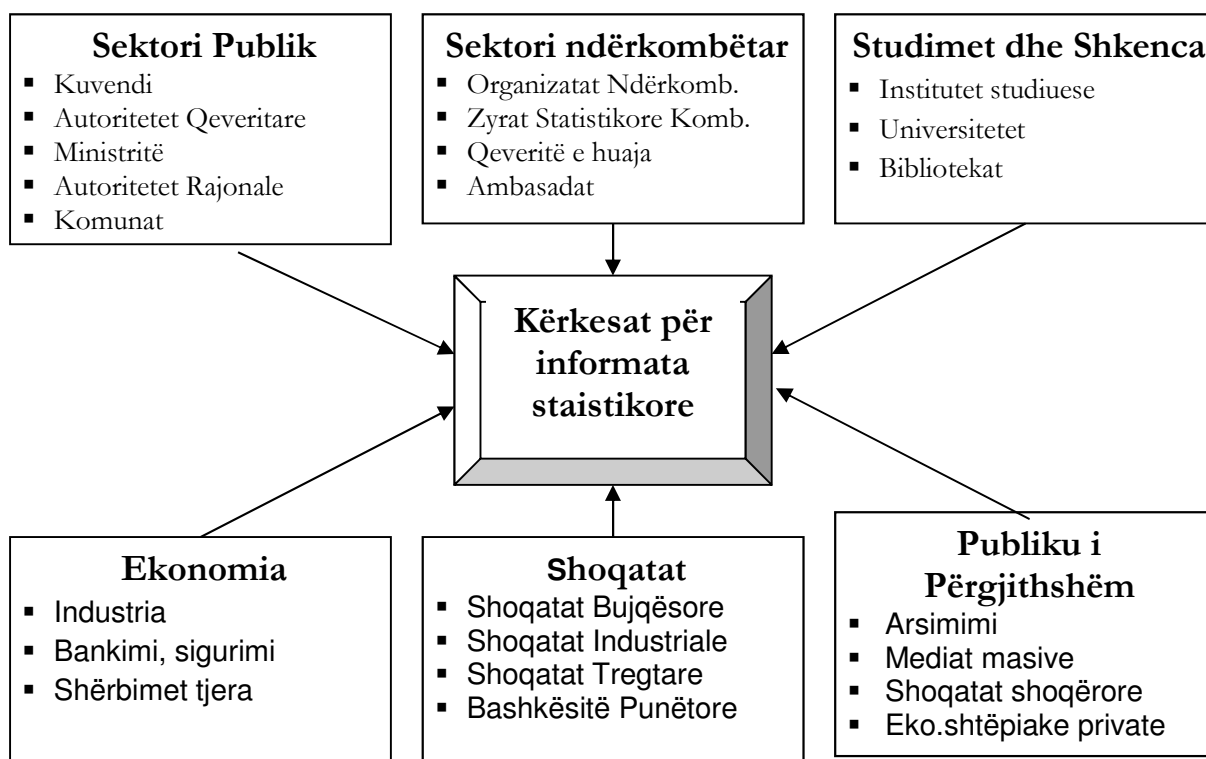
**Sektori Publik**
- Kuvendi
- Autoritetet Qeveritare
- Ministritë
- Autoritetet Rajonale
- Komunat

**Sektori ndërkombëtar**
- Organizatat Ndërkomb.
- Zyrat Statistikore Komb.
- Qeveritë e huaja
- Ambasadat

**Studimet dhe Shkenca**
- Institutet studiuese
- Universitetet
- Bibliotekat

**Kërkesat për informata staistikore**

**Ekonomia**
- Industria
- Bankimi, sigurimi
- Shërbimet tjera

**Shoqatat**
- Shoqatat Bujqësore
- Shoqatat Industriale
- Shoqatat Tregtare
- Bashkësitë Punëtore

**Publiku i Përgjithshëm**
- Arsimimi
- Mediat masive
- Shoqatat shoqërore
- Eko.shtëpiake private